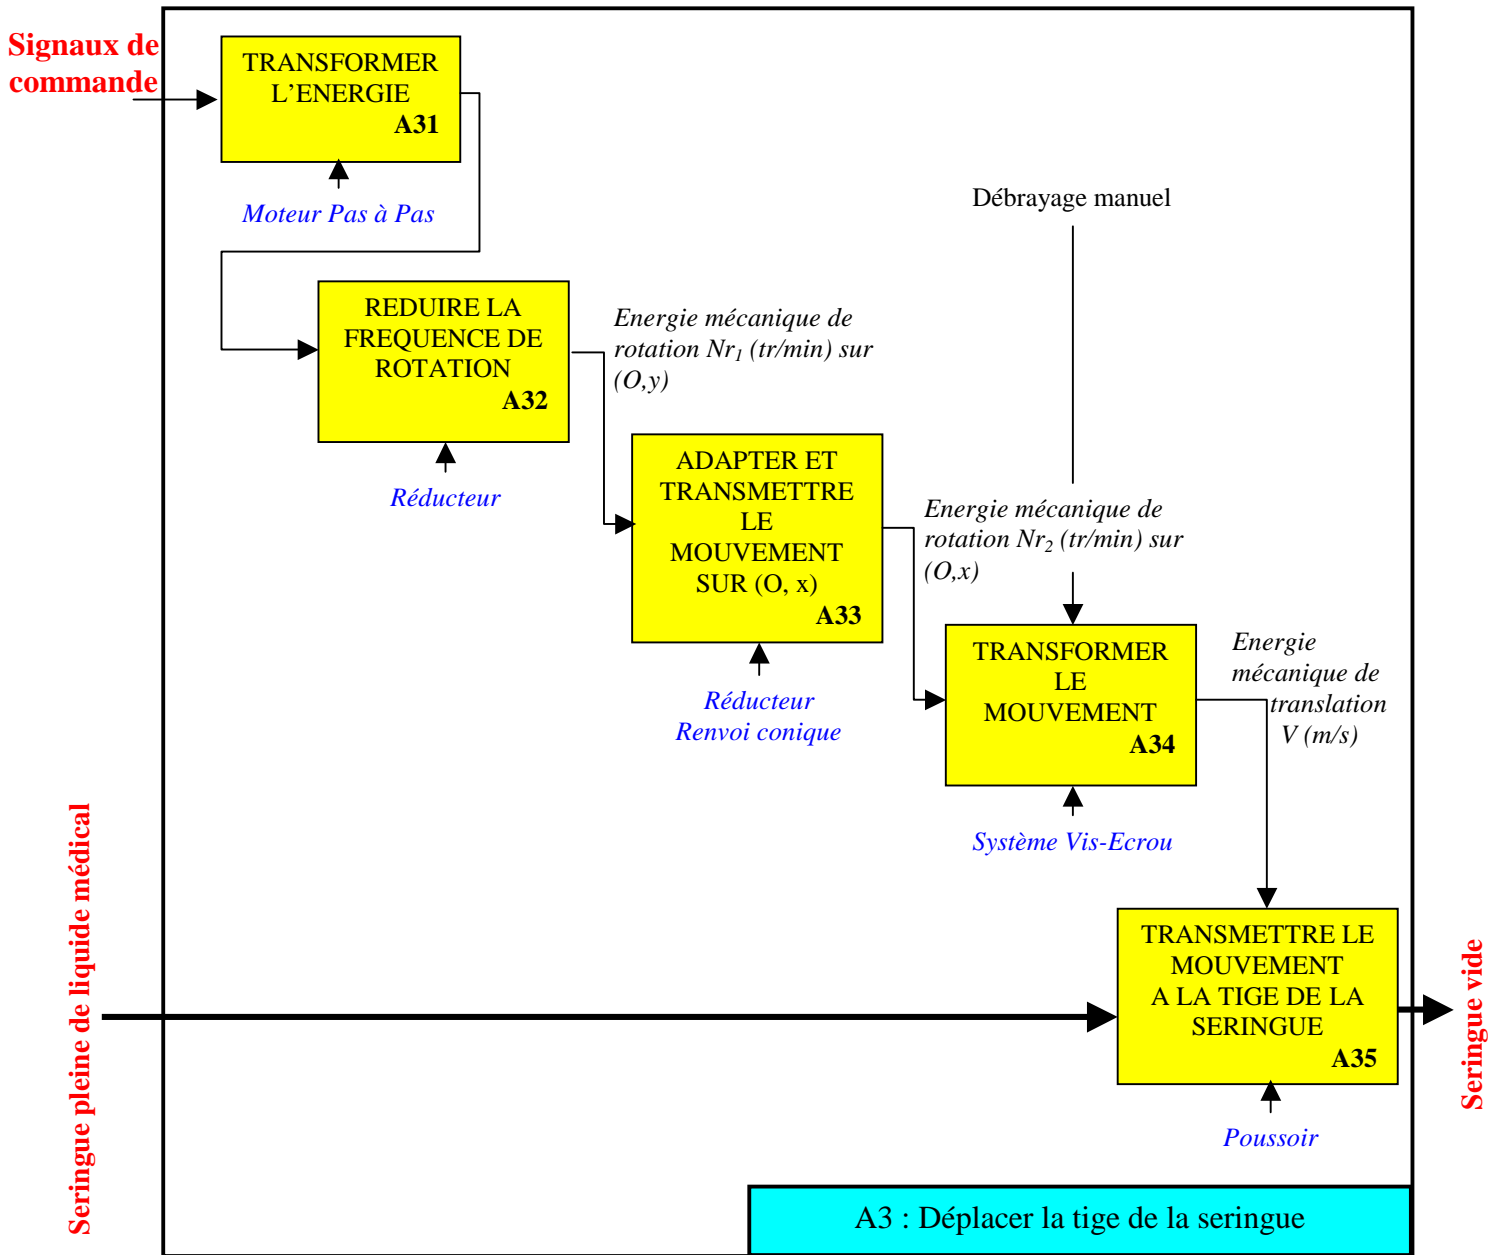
Signaux de commande

TRANSFORMER L'ENERGIE
A31

Moteur Pas à Pas

REDUIRE LA FREQUENCE DE ROTATION
A32

Energie mécanique de rotation $Nr_1$ (tr/min) sur (O,y)

Réducteur

Débrayage manuel

ADAPTER ET TRANSMETTRE LE MOUVEMENT SUR (O, x)
A33

Energie mécanique de rotation $Nr_2$ (tr/min) sur (O,x)

Réducteur
Renvoi conique

TRANSFORMER LE MOUVEMENT
A34

Energie mécanique de translation V (m/s)

Système Vis-Ecrou

Seringue pleine de liquide médical

TRANSMETTRE LE MOUVEMENT A LA TIGE DE LA SERINGUE
A35

Seringue vide

Poussoir

A3 : Déplacer la tige de la seringue